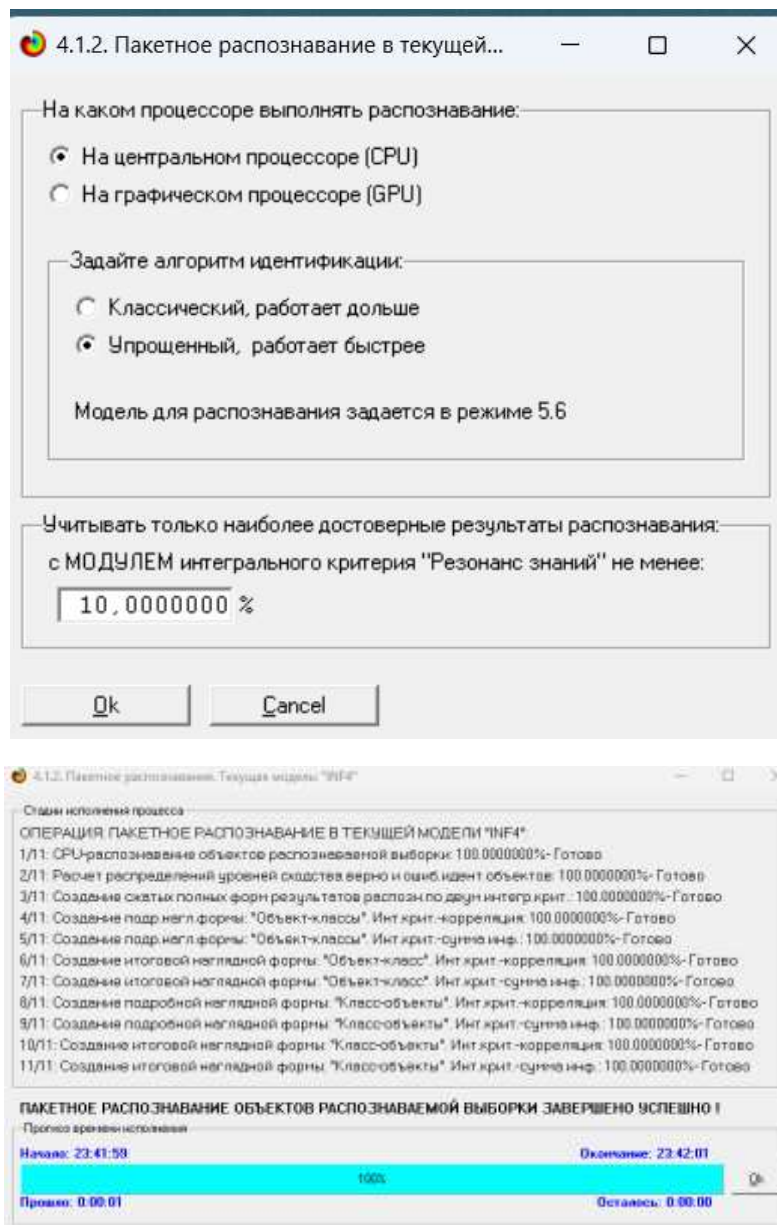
4.1.2. Пакетное распознавание в текущей...

На каком процессоре выполнять распознавание:
На центральном процессоре (CPU)
На графическом процессоре (GPU)

Задайте алгоритм идентификации:
Классический, работает дольше
Упрощенный, работает быстрее

Модель для распознавания задается в режиме 5.6

Учитывать только наиболее достоверные результаты распознавания:
с МОДУЛЕМ интегрального критерия "Резонанс знаний" не менее:
10,0000000 %

Ok
Cancel

4.1.2. Пакетное распознавание. Текущая модель: "INF4"

Стадии исполнения процесса
ОПЕРАЦИЯ ПАКЕТНОЕ РАСПОЗНАВАНИЕ В ТЕКУЩЕЙ МОДЕЛИ "INF4"
1/11: CPU-распознавание объектов распознаваемой выборки: 100.0000000%- Готово
2/11: Расчет распределений уровней сходства верно и ошиб.идент объектов: 100.0000000%- Готово
3/11: Создание сжатых полных форм результатов распозн.по двум интегр.крит.: 100.0000000%- Готово
4/11: Создание подр.нагл.формы: "Объект-классы". Инт.крит.-корреляция: 100.0000000%- Готово
5/11: Создание подр.нагл.формы: "Объект-классы". Инт.крит.-сумма инф.: 100.0000000%- Готово
6/11: Создание итоговой наглядной формы: "Объект-класс". Инт.крит.-корреляция: 100.0000000%- Готово
7/11: Создание итоговой наглядной формы: "Объект-класс". Инт.крит.-сумма инф.: 100.0000000%- Готово
8/11: Создание подробной наглядной формы: "Класс-объекты". Инт.крит.-корреляция: 100.0000000%- Готово
9/11: Создание подробной наглядной формы: "Класс-объекты". Инт.крит.-сумма инф.: 100.0000000%- Готово
10/11: Создание итоговой наглядной формы: "Класс-объекты". Инт.крит.-корреляция: 100.0000000%- Готово
11/11: Создание итоговой наглядной формы: "Класс-объекты". Инт.крит.-сумма инф.: 100.0000000%- Готово

ПАКЕТНОЕ РАСПОЗНАВАНИЕ ОБЪЕКТОВ РАСПОЗНАВАЕМОЙ ВЫБОРКИ ЗАВЕРШЕНО УСПЕШНО !
Прогноз времени исполнения
Начало: 23:41:59
Окончание: 23:42:01
100%
Ok
Прошло: 0:00:01
Осталось: 0:00:00